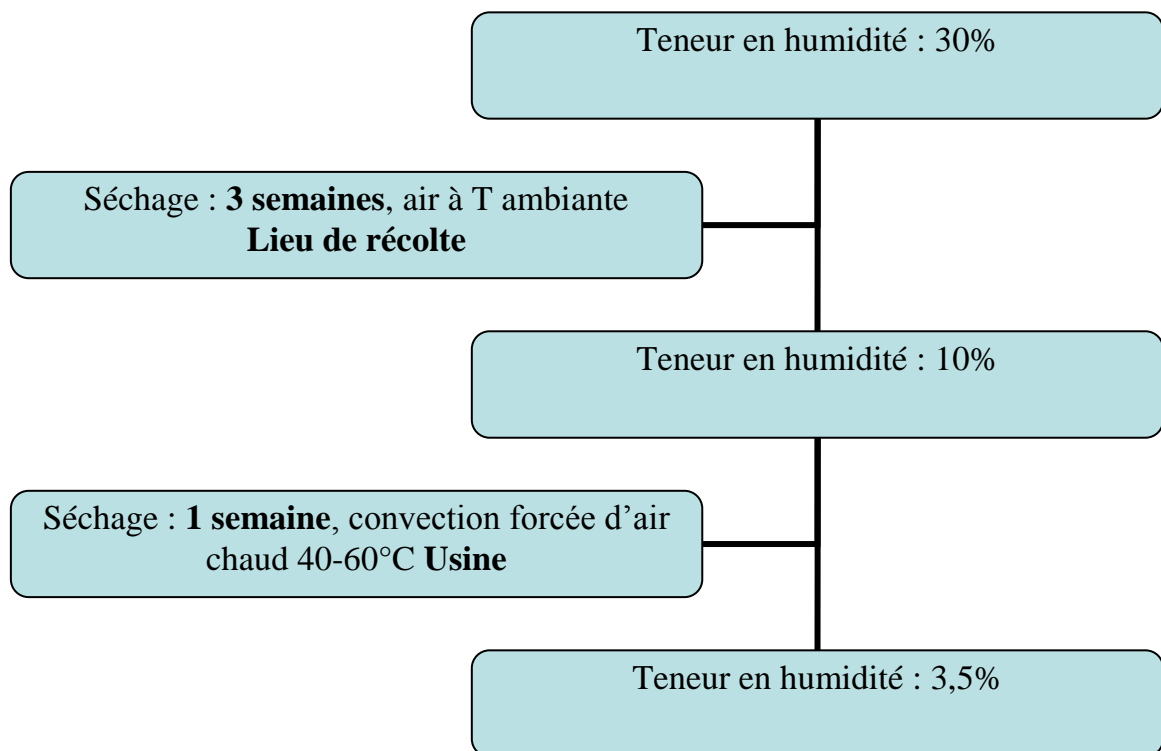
Teneur en humidité : 30%

Séchage : **3 semaines**, air à T ambiante **Lieu de récolte**

Teneur en humidité : 10%

Séchage : **1 semaine**, convection forcée d’air chaud 40-60°C **Usine**

Teneur en humidité : 3,5%